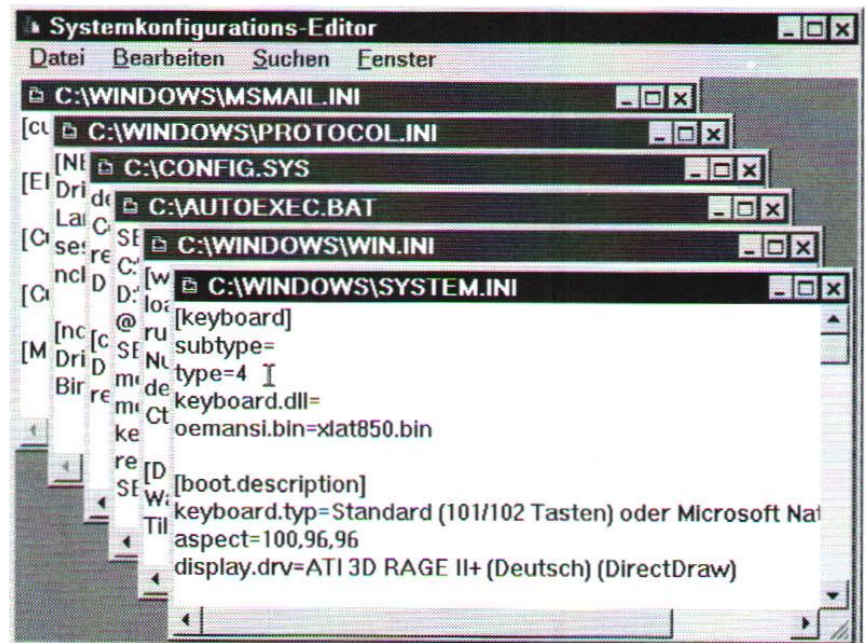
Systemkonfigurations-Editor

Datei Bearbeiten Suchen Fenster

C:\WINDOWS\MSMAIL.INI

[cu
[El
[Cı
[Cı
[M

C:\WINDOWS\PROTOCOL.INI

[NE
Dri
La
ses
ncl
[nc
Dri
Bir

C:\CONFIG.SYS

dc
C
re
D
[c
D
re

C:\AUTOEXEC.BAT

SE
C:
D:
@
SE
m
m
ke
re
SE

C:\WINDOWS\WIN.INI

[w
loa
ru
Nu
de
Ct
[D
Wa
Til

C:\WINDOWS\SYSTEM.INI

[keyboard]
subtype=
type=4
keyboard.dll=
oemansi.bin=xlat850.bin

[boot.description]
keyboard.typ=Standard (101/102 Tasten) oder Microsoft Nat
aspect=100,96,96
display.drv=ATI 3D RAGE II+ (Deutsch) (DirectDraw)